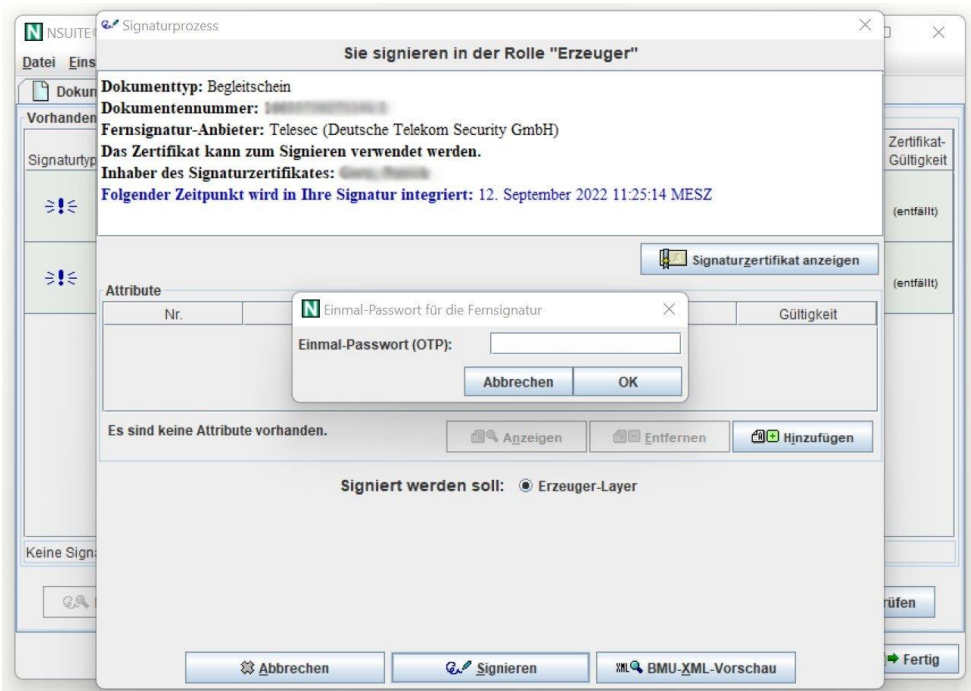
NSUITE

Datei Eins

Dokun

Vorhanden

Signaturtyp

Zertifikat-Gültigkeit

(entfällt)

(entfällt)

Keine Signa

rüfen

Fertig

Signaturprozess

Sie signieren in der Rolle "Erzeuger"

Dokumenttyp: Begleitschein
Dokumentennummer: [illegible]
Fernsignatur-Anbieter: Telesec (Deutsche Telekom Security GmbH)
Das Zertifikat kann zum Signieren verwendet werden.
Inhaber des Signaturzertifikates: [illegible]
Folgender Zeitpunkt wird in Ihre Signatur integriert: 12. September 2022 11:25:14 MESZ

Signaturzertifikat anzeigen

Attribute

| Nr. | | Gültigkeit |
|---|---|---|

Es sind keine Attribute vorhanden.

Anzeigen Entfernen Hinzufügen

Signiert werden soll: Erzeuger-Layer

Abbrechen Signieren BMU-XML-Vorschau

Einmal-Passwort für die Fernsignatur

Einmal-Passwort (OTP):

Abbrechen OK